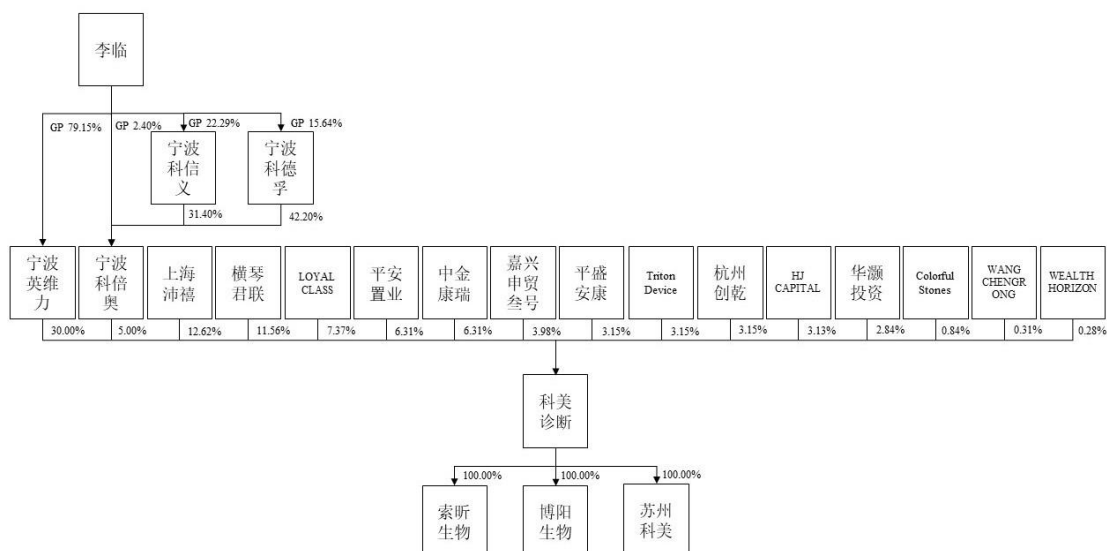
李临

GP 79.15%
GP 2.40%
GP 22.29%
GP 15.64%

宁波科信义

宁波科德孚

31.40%
42.20%

宁波英维力

宁波科倍奥

上海沛禧

横琴君联

LOYAL CLASS

平安置业

中金康瑞

嘉兴申贸叁号

平盛安康

Triton Device

杭州创乾

HJ CAPITAL

华灏投资

Colorful Stones

WANG CHENGRONG

WEALTH HORIZON

30.00%
5.00%
12.62%
11.56%
7.37%
6.31%
6.31%
3.98%
3.15%
3.15%
3.15%
3.13%
2.84%
0.84%
0.31%
0.28%

科美诊断

100.00%
100.00%
100.00%

索昕生物

博阳生物

苏州科美